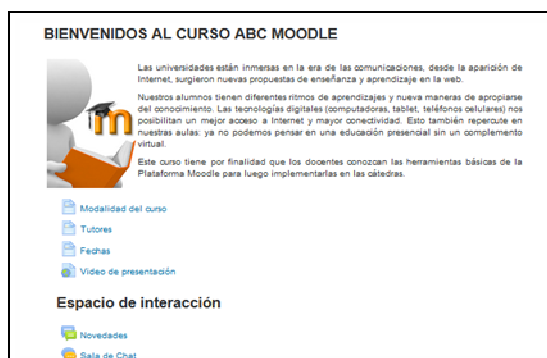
BIENVENIDOS AL CURSO ABC MOODLE

Las universidades están inmersas en la era de las comunicaciones, desde la aparición de Internet, surgieron nuevas propuestas de enseñanza y aprendizaje en la web.

Nuestros alumnos tienen diferentes ritmos de aprendizajes y nueva maneras de apropiarse del conocimiento. Las tecnologías digitales (computadoras, tablet, teléfonos celulares) nos posibilitan un mejor acceso a Internet y mayor conectividad. Esto también repercute en nuestras aulas: ya no podemos pensar en una educación presencial sin un complemento virtual.

Este curso tiene por finalidad que los docentes conozcan las herramientas básicas de la Plataforma Moodle para luego implementarlas en las cátedras.

Modalidad del curso

Tutores

Fechas

Video de presentación

Espacio de interacción

Novedades

Sala de Chat